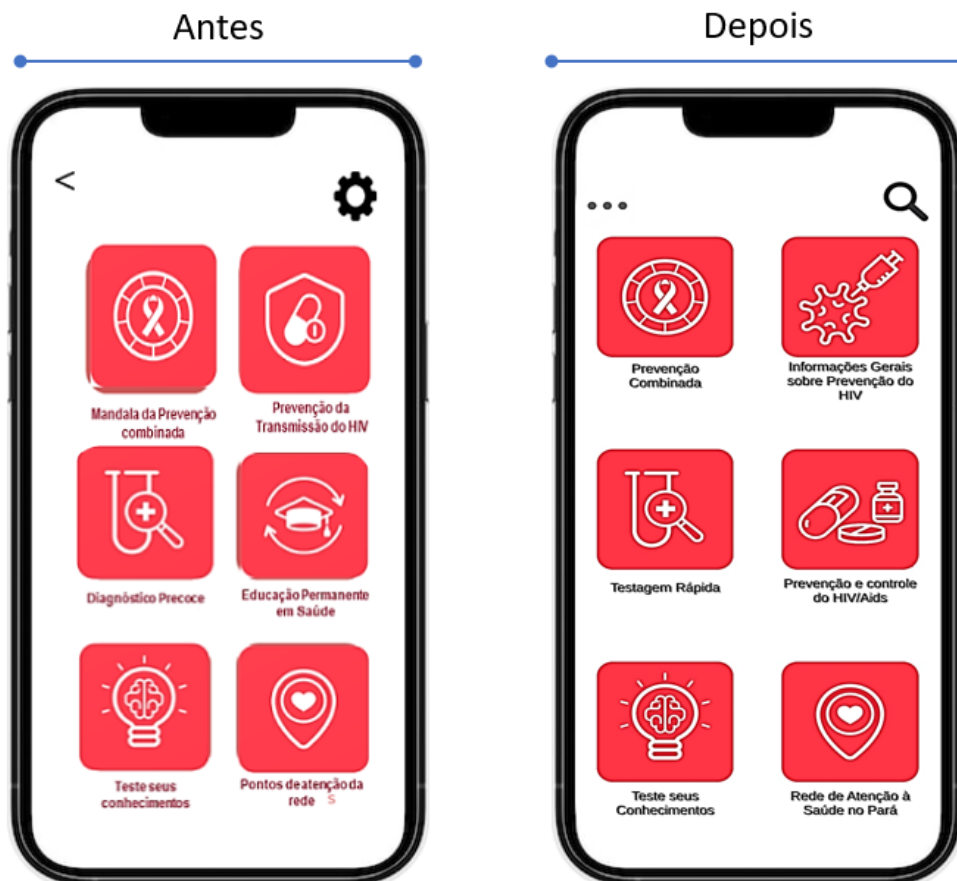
Antes

<

Mandala da Prevenção combinada

Prevenção da Transmissão do HIV

Diagnóstico Precoce

Educação Permanente em Saúde

Teste seus conhecimentos

Pontos de atenção da rede S

Depois

•••

Prevenção Combinada

Informações Gerais sobre Prevenção do HIV

Testagem Rápida

Prevenção e controle do HIV/Aids

Teste seus Conhecimentos

Rede de Atenção à Saúde no Pará